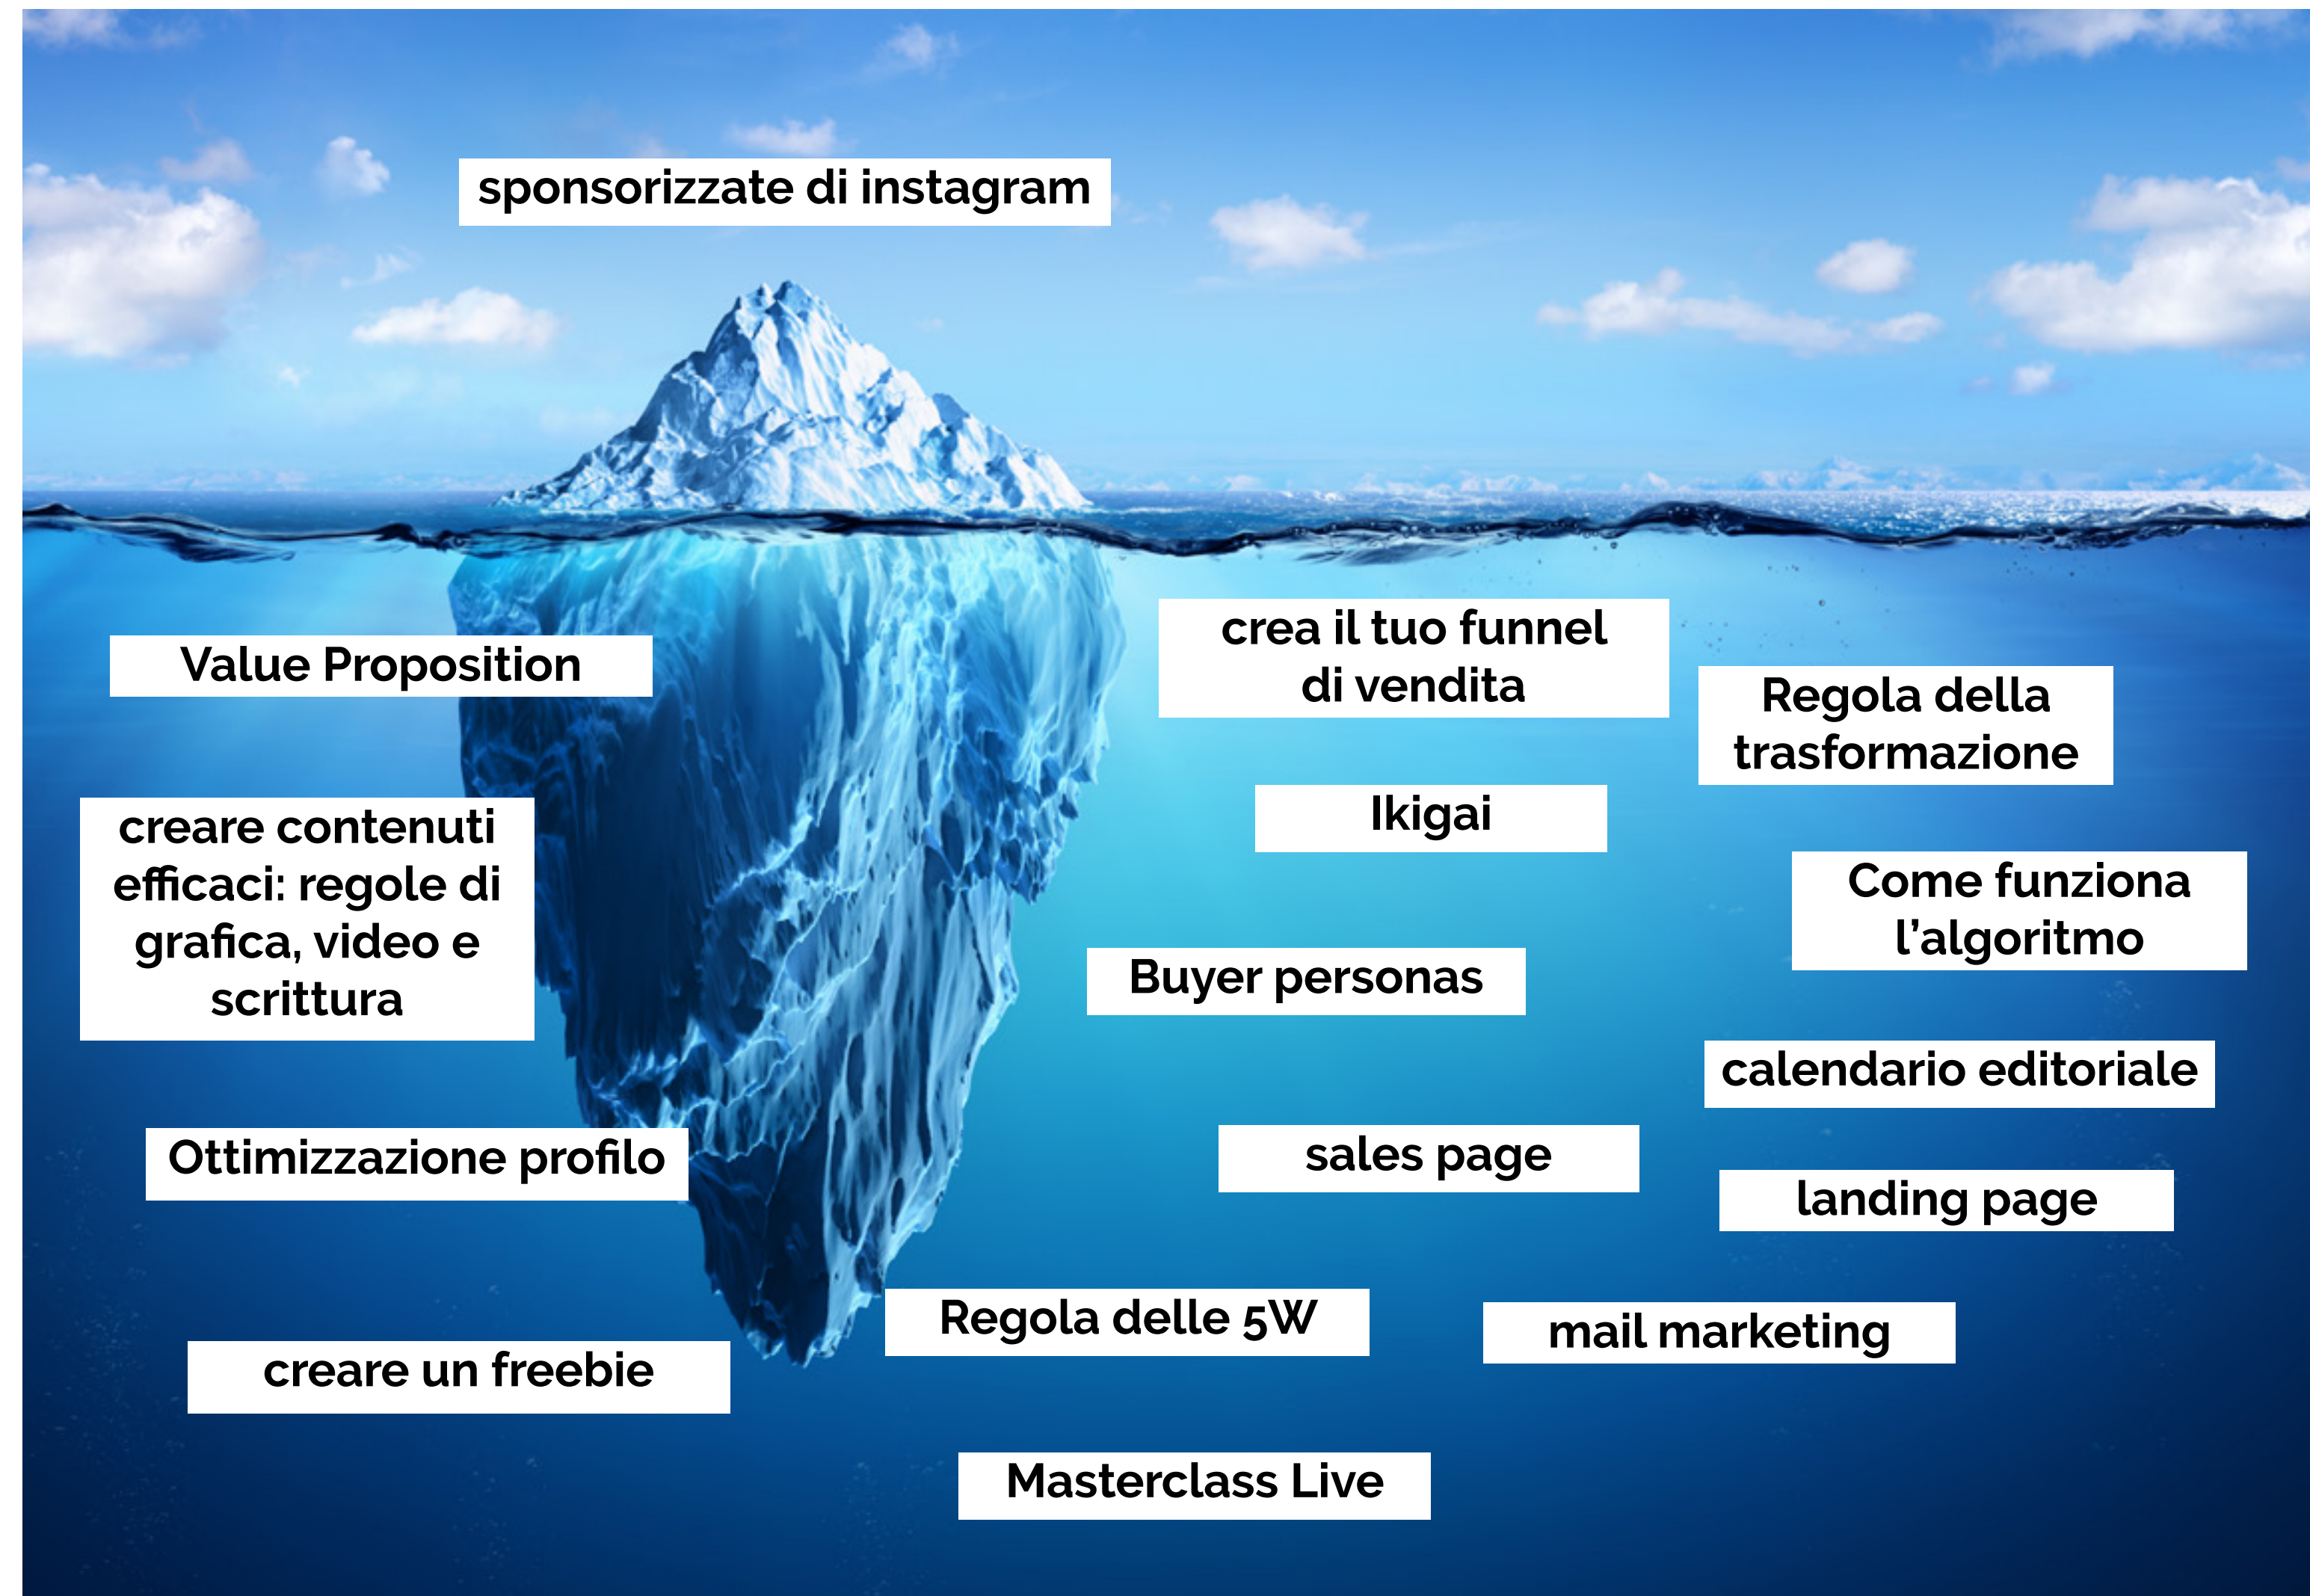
sponsorizzate di instagram

Value Proposition

crea il tuo funnel di vendita

Regola della trasformazione

creare contenuti efficaci: regole di grafica, video e scrittura

Ikigai

Come funziona l'algoritmo

Buyer personas

calendario editoriale

Ottimizzazione profilo

sales page

landing page

Regola delle 5W

mail marketing

creare un freebie

Masterclass Live